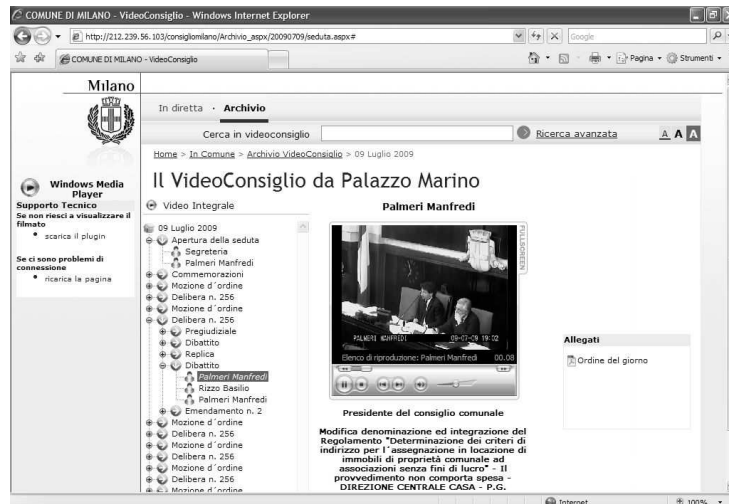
COMUNE DI MILANO - VideoConsiglio - Windows Internet Explorer

http://212.239.56.103/consigliomilano/Archivio_aspx/20090709/seduta.aspx#

Google

COMUNE DI MILANO - VideoConsiglio

Pagina ▾ Strumenti ▾

Milano

In diretta · Archivio

Cerca in videoconsiglio

Ricerca avanzata

A A A

Home > In Comune > Archivio VideoConsiglio > 09 Luglio 2009

Il VideoConsiglio da Palazzo Marino

Windows Media Player

Supporto Tecnico

Se non riesci a visualizzare il filmato

• scarica il plugin

Se ci sono problemi di connessione

• ricarica la pagina

Video Integrale

09 Luglio 2009
Apertura della seduta
Segreteria
Palmeri Manfredi
Commemorazioni
Mozione d´ordine
Delibera n. 256
Mozione d´ordine
Delibera n. 256
Pregiudiziale
Dibattito
Replica
Dibattito
Palmeri Manfredi
Rizzo Basilio
Palmeri Manfredi
Emendamento n. 2
Mozione d´ordine
Delibera n. 256
Mozione d´ordine
Delibera n. 256
Mozione d´ordine
Delibera n. 256
Mozione d´ordine

Palmeri Manfredi

FULLSCREEN

PALMERI MANFREDI 09-07-09 19:02

Elenco di riproduzione: Palmeri Manfredi 00.08

Presidente del consiglio comunale

Modifica denominazione ed integrazione del Regolamento "Determinazione dei criteri di indirizzo per l´assegnazione in locazione di immobili di proprietà comunale ad associazioni senza fini di lucro" - Il provvedimento non comporta spesa - DIREZIONE CENTRALE CASA - P.G.

Allegati

Ordine del giorno

Internet

100%